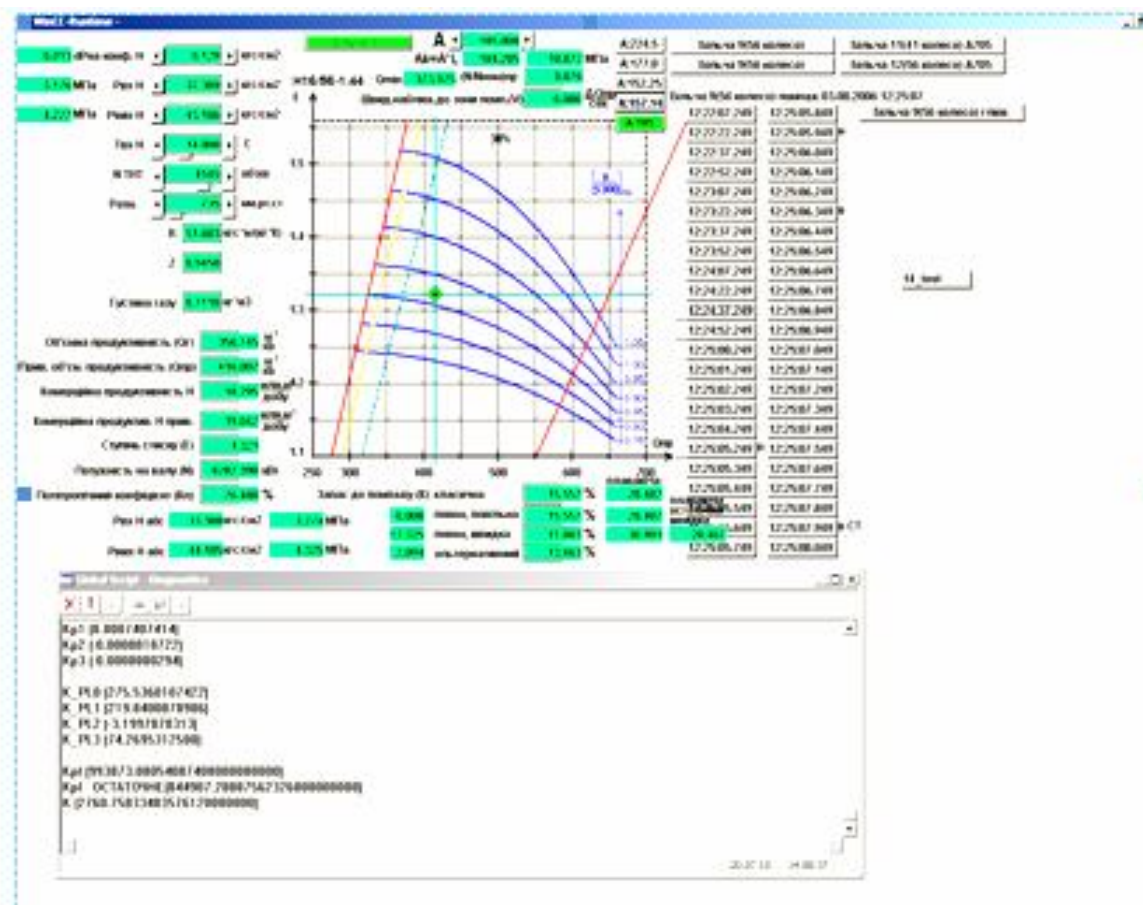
A

A 224.5

A 177.0

A 152.25

A 152.14

Н16/56-1.44

Ступінь стиску (E) 1.329

Тиск Н вих. МПа

Тиск Н вих. МПа

Kp1 (0.0007407414)
Kp2 (-0.0000018722)
Kp3 (-0.0000000794)

K_PL0 (275.5360167427)
K_PL1 (219.0400078986)
K_PL2 (-3.1197078313)
K_PL3 (74.2695312508)

Kp# (993873.0005400874000000000)
Kp# ОСТАТОЧНЕ (849967.2000756232600000000)
K (2760.7583348357617000000)

12:22:07.249
12:22:22.249
12:22:37.249
12:22:52.249
12:23:07.249
12:23:22.249
12:23:37.249
12:23:52.249
12:24:07.249
12:24:22.249
12:24:37.249
12:24:52.249
12:25:00.249
12:25:01.249
12:25:02.249
12:25:03.249
12:25:04.249
12:25:05.249
12:25:05.349
12:25:05.449
12:25:05.549
12:25:05.649
12:25:05.749

12:25:05.849
12:25:05.949
12:25:06.049
12:25:06.149
12:25:06.249
12:25:06.349
12:25:06.449
12:25:06.549
12:25:06.649
12:25:06.749
12:25:06.849
12:25:06.949
12:25:07.049
12:25:07.149
12:25:07.249
12:25:07.349
12:25:07.449
12:25:07.549
12:25:07.649
12:25:07.749
12:25:07.849
12:25:07.949
12:25:08.049

1.5
1.4
1.3
1.2
1.1
250
300
400
500
600
700

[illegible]